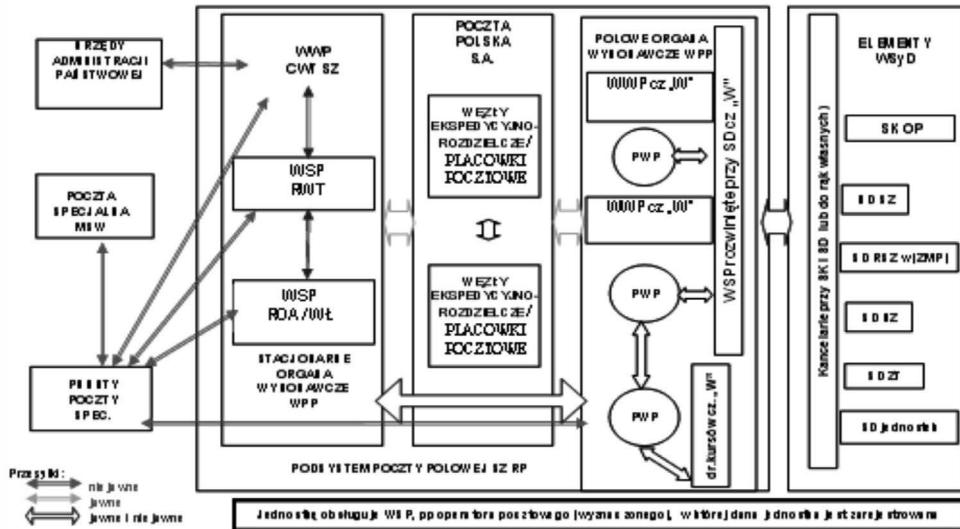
URZĘDY ADMINISTRACJI PAŃSTWOWEJ

WWP CWT SZ

WSP RWT

WSP ROA/WŁ

STACJONARNE ORGANA WYKONAWCZE WPP

POCZTA SPECJALNA MSW

PUNKTY POCZTY SPEC.

POCZTA POLSKA S.A.

WĘZŁY EKSPEDYCYJNO-ROZDZIELCZE/ PLACÓWKI POCZTOWE

WĘZŁY EKSPEDYCYJNO-ROZDZIELCZE/ PLACÓWKI POCZTOWE

POLOWE ORGANA WYKONAWCZE WPP

WWP cz „W"

PWP

WWP cz „W"

PWP

PWP

dr.kursów cz „W"

WSP rozwinięte przy SD cz „W"

Kancelarie przy SKI SD lub do rąk własnych)

ELEMENTY WSyD

SK OP

SD SZ

SD RSZ w(ZMP)

SD SZ

SD ZT

SD jednostek

PODSYSTEM POCZTY POLOWEJ SZ RP

Przesyłki:
niejawne
jawne
jawne i niejawne

Jednostką obsługuje WSP, po operatora pocztowego (wyznaczonego), w której dana jednostka jest zarejestrowana